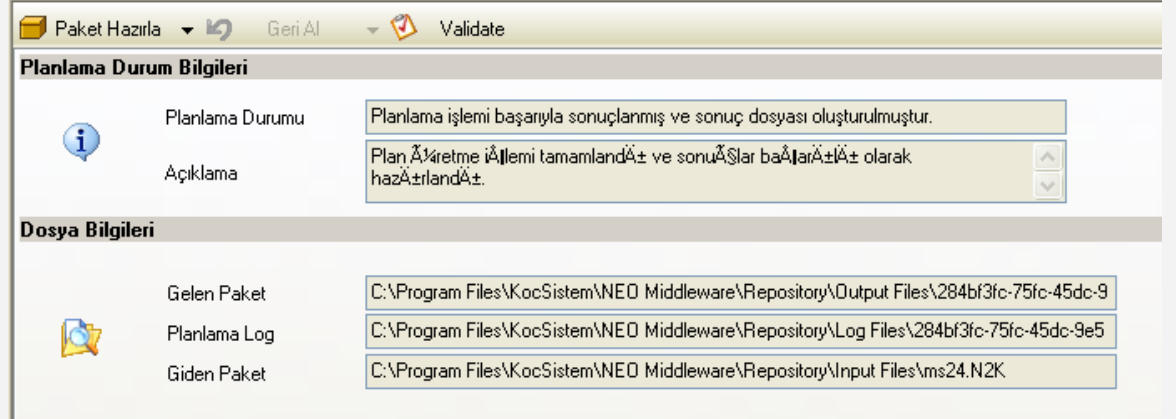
Paket Hazırla Geri Al Validate

Planlama Durum Bilgileri

Planlama Durumu
Planlama işlemi başarıyla sonuçlanmış ve sonuç dosyası oluşturulmuştur.

Açıklama
Plan Ã¼retme iÅlemi tamamlandÄ± ve sonuÃ§lar baÅarÄ±lÄ± olarak hazÄ±rlandÄ±.

Dosya Bilgileri

Gelen Paket
C:\Program Files\KocSistem\NEO Middleware\Repository\Output Files\284bf3fc-75fc-45dc-9

Planlama Log
C:\Program Files\KocSistem\NEO Middleware\Repository\Log Files\284bf3fc-75fc-45dc-9e5

Giden Paket
C:\Program Files\KocSistem\NEO Middleware\Repository\Input Files\ms24.N2K